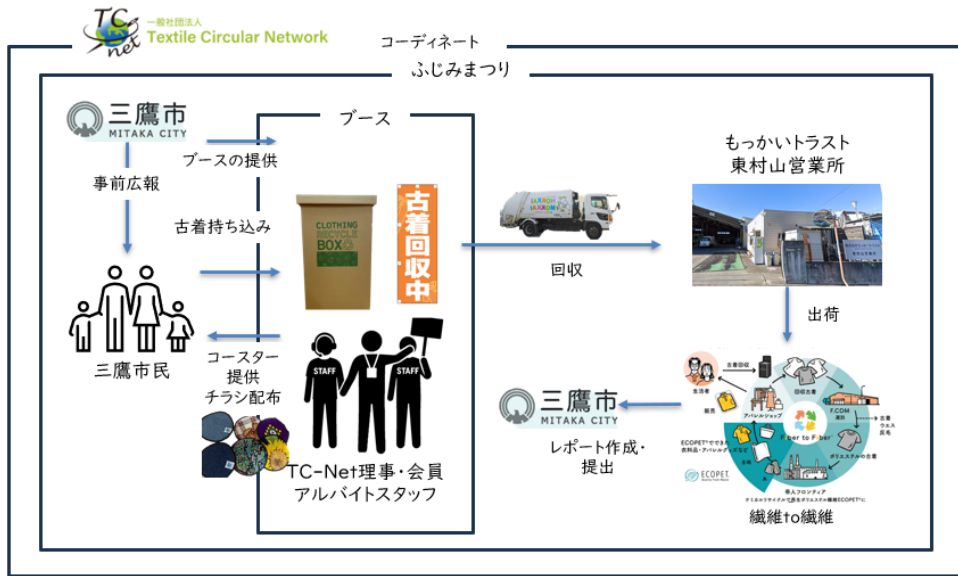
TC net 一般社団法人 Textile Circular Network

コーディネート

ふじみまつり

三鷹市 MITAKA CITY

ブース

ブースの提供

事前広報

古着持ち込み

CLOTHING RECYCLE BOX

古着回収中

三鷹市民

コースター提供 チラシ配布

STAFF STAFF

TC-Net理事・会員 アルバイトスタッフ

回収

もっかいトラスト 東村山営業所

出荷

三鷹市 MITAKA CITY

レポート作成・提出

Fiber to Fiber

ECOPET

繊維to繊維